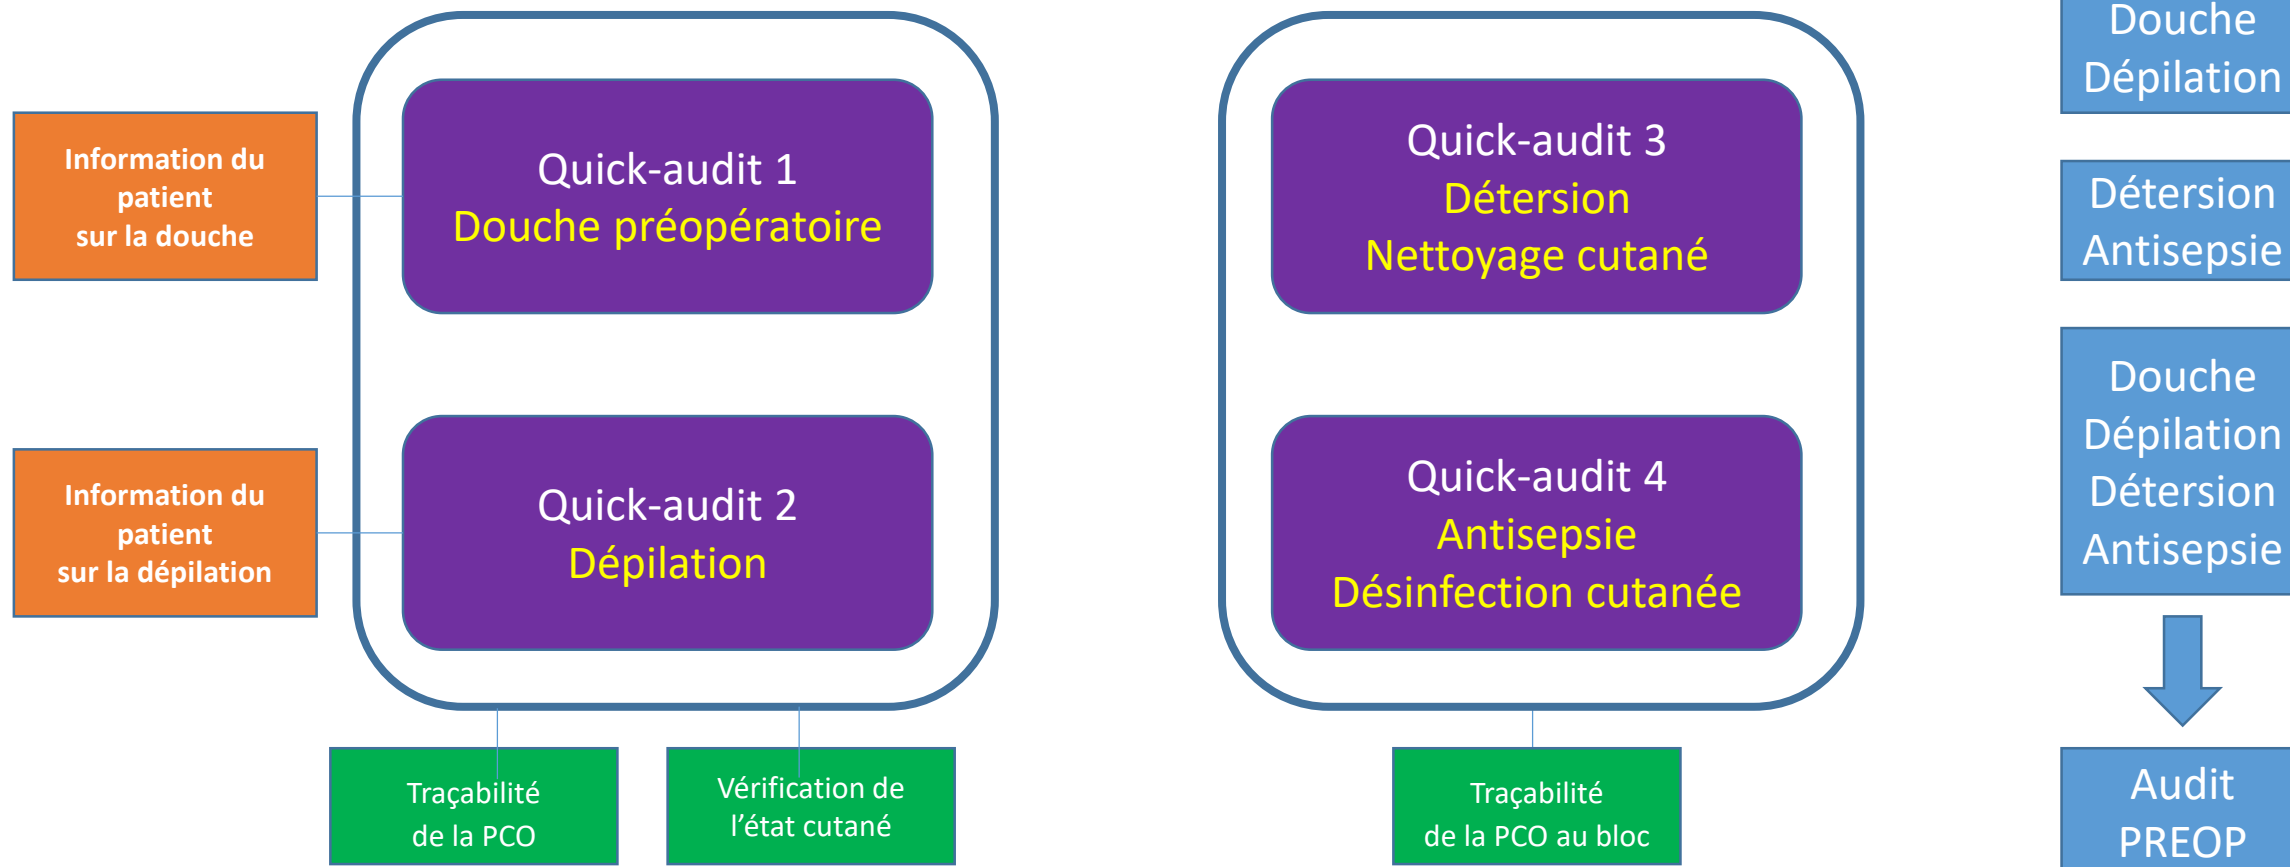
Information du patient sur la douche

Quick-audit 1
Douche préopératoire

Information du patient sur la dépilation

Quick-audit 2
Dépilation

Traçabilité de la PCO

Vérification de l'état cutané

Quick-audit 3
Détersion
Nettoyage cutané

Quick-audit 4
Antisepsie
Désinfection cutanée

Traçabilité de la PCO au bloc

Douche
Dépilation

Détersion
Antisepsie

Douche
Dépilation
Détersion
Antisepsie

Audit
PREOP